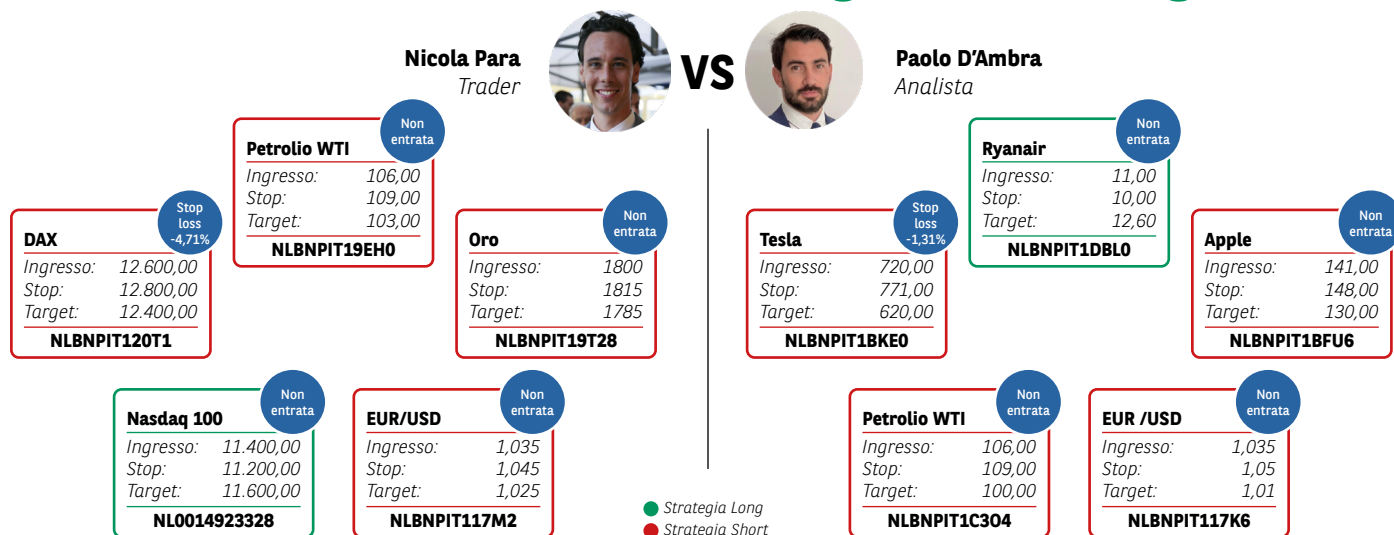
Nicola Para
Trader

VS

Paolo D'Ambra
Analista

Non entrata
Petrolio WTI
Ingresso: 106,00
Stop: 109,00
Target: 103,00
NLBNPIT19EH0

Stop loss -4,71%
DAX
Ingresso: 12.600,00
Stop: 12.800,00
Target: 12.400,00
NLBNPIT120T1

Non entrata
Oro
Ingresso: 1800
Stop: 1815
Target: 1785
NLBNPIT19T28

Non entrata
Nasdaq 100
Ingresso: 11.400,00
Stop: 11.200,00
Target: 11.600,00
NL0014923328

Non entrata
EUR/USD
Ingresso: 1,035
Stop: 1,045
Target: 1,025
NLBNPIT117M2

Non entrata
Ryanair
Ingresso: 11,00
Stop: 10,00
Target: 12,60
NLBNPIT1DBL0

Stop loss -1,31%
Tesla
Ingresso: 720,00
Stop: 771,00
Target: 620,00
NLBNPIT1BKE0

Non entrata
Apple
Ingresso: 141,00
Stop: 148,00
Target: 130,00
NLBNPIT1BFU6

Non entrata
Petrolio WTI
Ingresso: 106,00
Stop: 109,00
Target: 100,00
NLBNPIT1C3O4

Non entrata
EUR /USD
Ingresso: 1,035
Stop: 1,05
Target: 1,01
NLBNPIT117K6

Strategia Long
Strategia Short